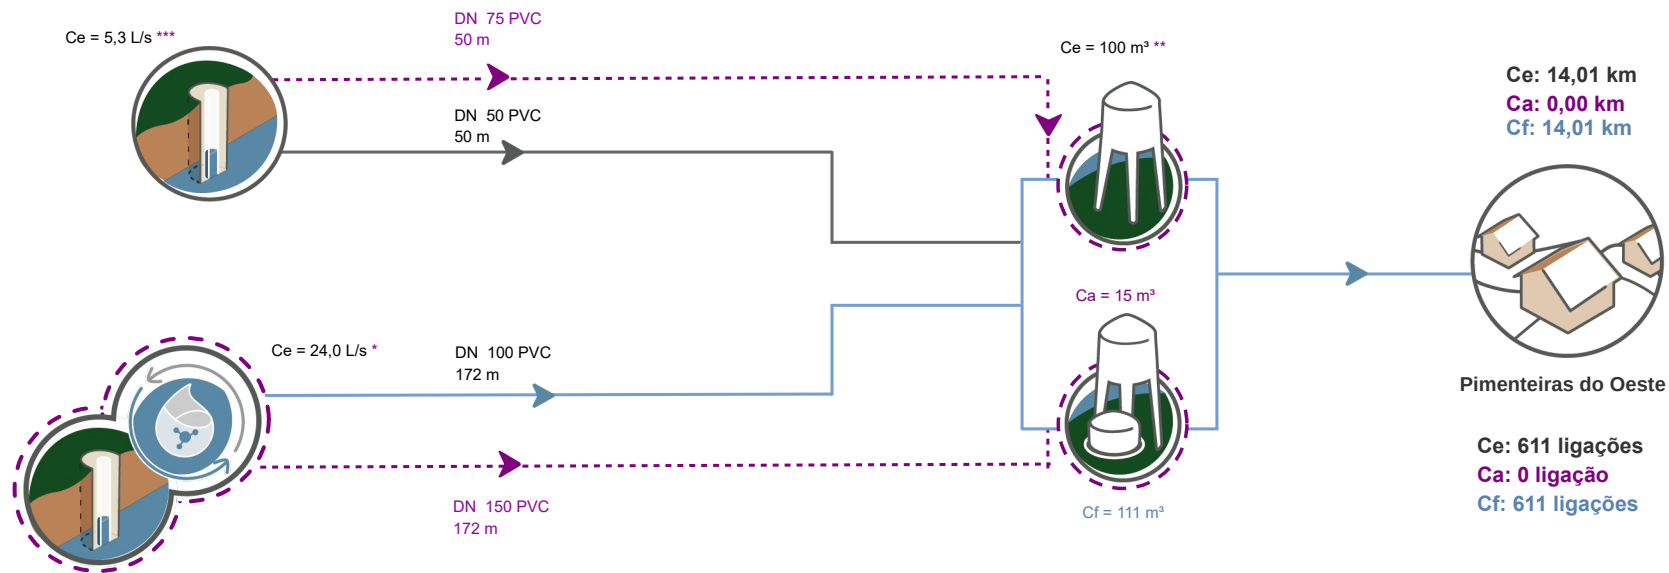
Ce = 5,3 L/s ***

DN 75 PVC
50 m

DN 50 PVC
50 m

Ce = 100 m³ **

Ce: 14,01 km
Ca: 0,00 km
Cf: 14,01 km

Ca = 15 m³

Ce = 24,0 L/s *

DN 100 PVC
172 m

DN 150 PVC
172 m

Cf = 111 m³

Pimenteiras do Oeste

Ce: 611 ligações
Ca: 0 ligação
Cf: 611 ligações